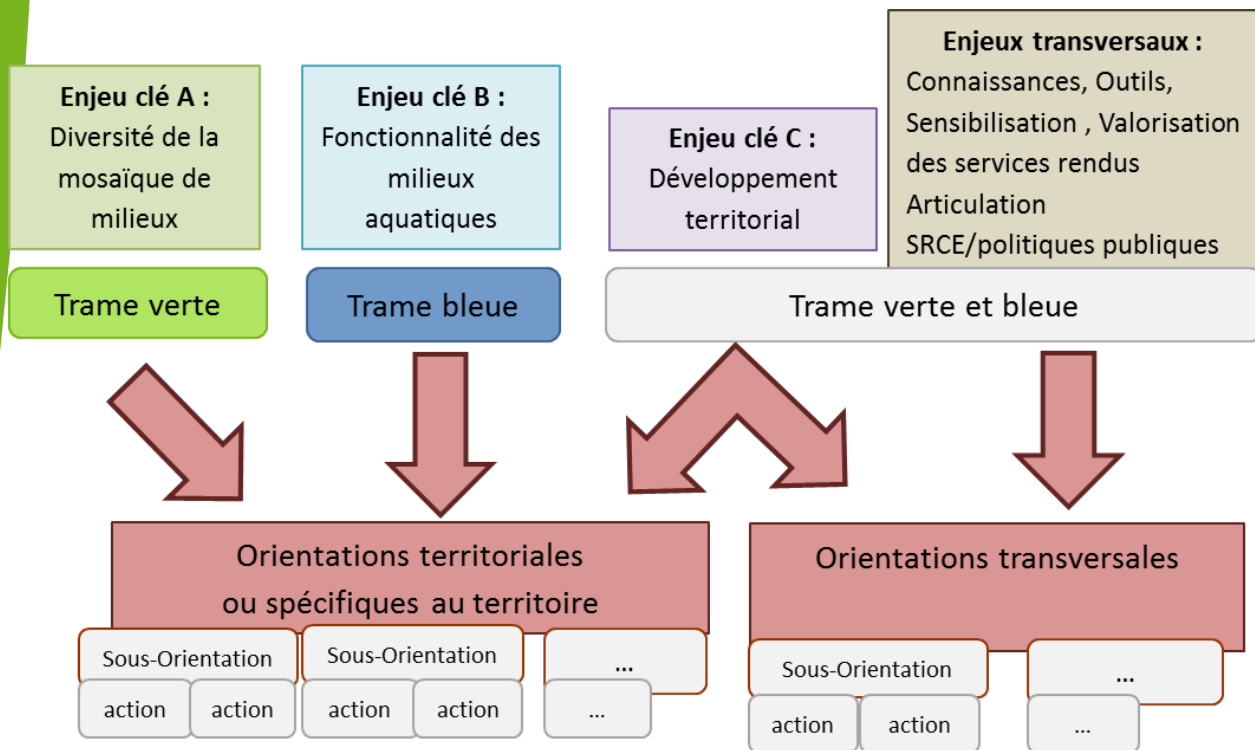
Enjeu clé A :
Diversité de la mosaïque de milieux

Enjeu clé B :
Fonctionnalité des milieux aquatiques

Enjeu clé C :
Développement territorial

Enjeux transversaux :
Connaissances, Outils, Sensibilisation , Valorisation des services rendus
Articulation SRCE/politiques publiques

Trame verte

Trame bleue

Trame verte et bleue

Orientations territoriales ou spécifiques au territoire

Orientations transversales

Sous-Orientation

Sous-Orientation

...

Sous-Orientation

...

action

action

action

action

...

action

action

...